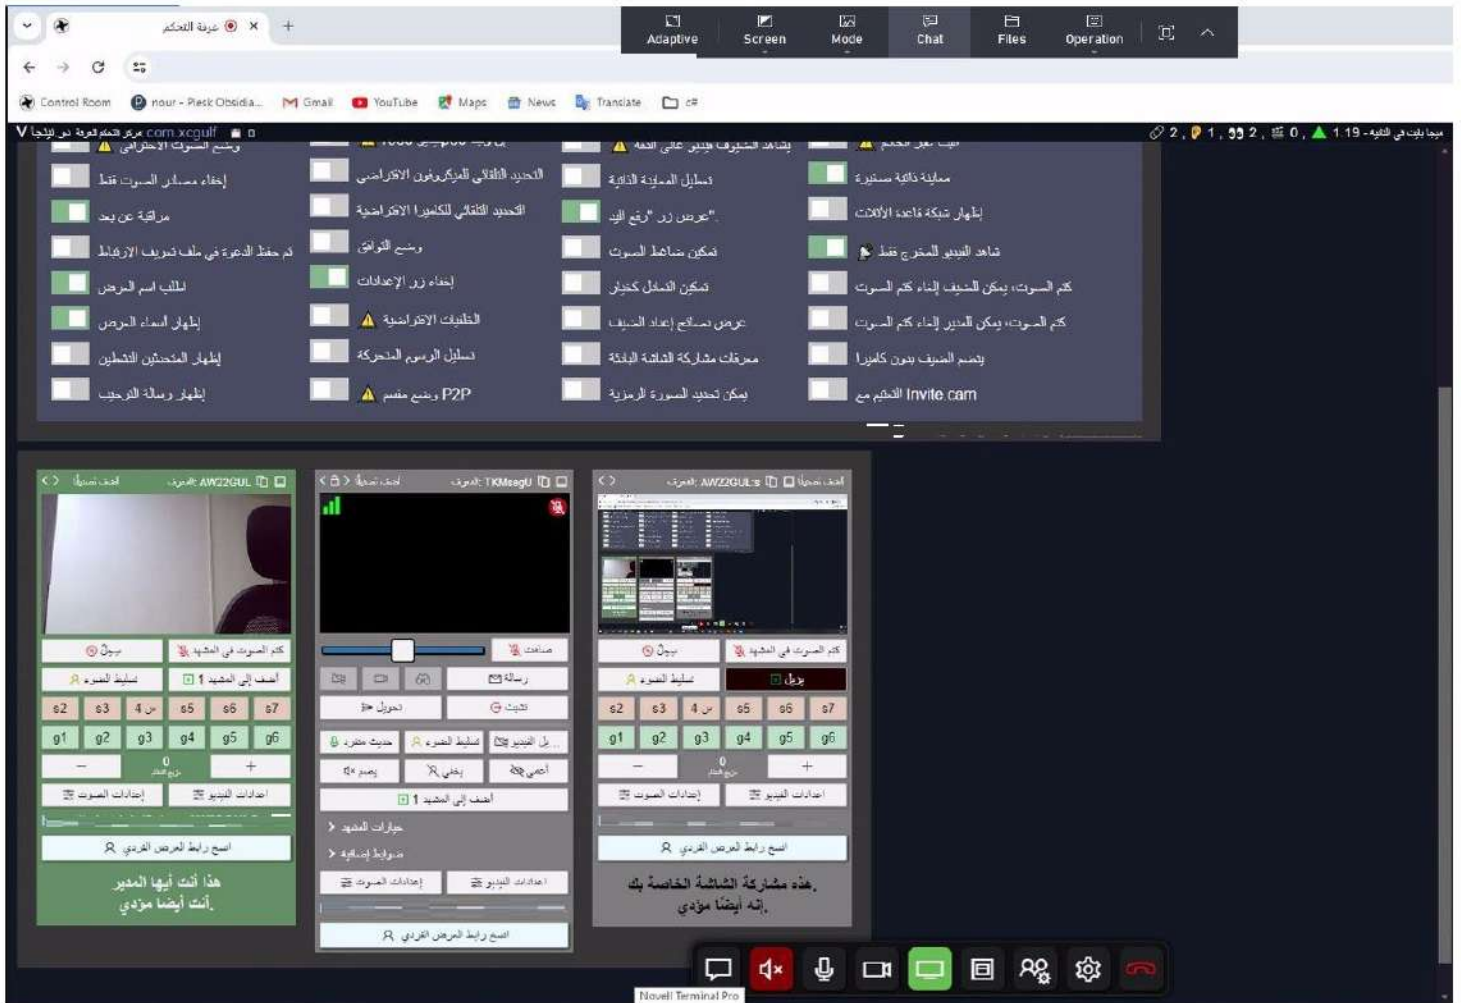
غرفة التحكم ×
Adaptive Screen Mode Chat Files Operation
Control Room nour - Plesk Obsidia... Gmail YouTube Maps News Translate c#
V مركز التحكم غرفة در تبليغ com.xcgulf
2, 1, 2, 0, 1.19

وضع الصوت الافتراضي
إخفاء مسار الصوت فقط
مراقبة عن بعد
تم حفظ الدعوة في ملف تعريف الارتباط
اطلب اسم العرض
إظهار أسماء العرض
إظهار المتحدثين النشطين
إظهار رسالة الترحيب

التحديد التلقائي للميكروفون الافتراضي
التحديد التلقائي للكاميرا الافتراضية
وضع التوافق
إخفاء زر الإعدادات
الخلفيات الافتراضية
تسليل الرسوم المتحركة
وضع مقسم P2P

تسجيل الملاحظات الذاتية
عرض زر "رفع اليد".
تمكين ضابط الصوت
تمكين الدخول كزائر
عرض مساعد إعداد الضيف
مقترحات مشاركة الشاشة الثابتة
يمكن تحديد الصورة الرمزية

معاينة ذاتية مستمرة
إظهار شبكة قاعدة الأثلاث
شاهد الفيديو المخرج فقط
كتم الصوت، يمكن للضيف إلغاء كتم الصوت
كتم الصوت، يمكن للمدير إلغاء كتم الصوت
يضم الضيف بدون كاميرا
القيم مع Invite.cam

AW22GUL
سجل
كتم الصوت في المشهد
تسليط الضوء
أضف إلي المشهد 1
s2 s3 4 s5 s6 s7
g1 g2 g3 g4 g5 g6
إعدادات الصوت
إعدادات الفيديو
انسخ رابط العرض الفردي
هذا أنت أيها المدير
أنت أيضا مؤدي.

TKMsegU
رسالة
تحويل
تثبيت
تسليط الضوء
يخفي
أضف إلي المشهد 1
خيارات المشهد
ضوابط إضافية
إعدادات الصوت
إعدادات الفيديو
انسخ رابط العرض الفردي

AW22GUL:s
سجل
كتم الصوت في المشهد
تسليط الضوء
s2 s3 4 s5 s6 s7
g1 g2 g3 g4 g5 g6
إعدادات الصوت
إعدادات الفيديو
انسخ رابط العرض الفردي
هذه مشاركة الشاشة الخاصة بك.
إنه أيضا مؤدي.

Novell Terminal Pro